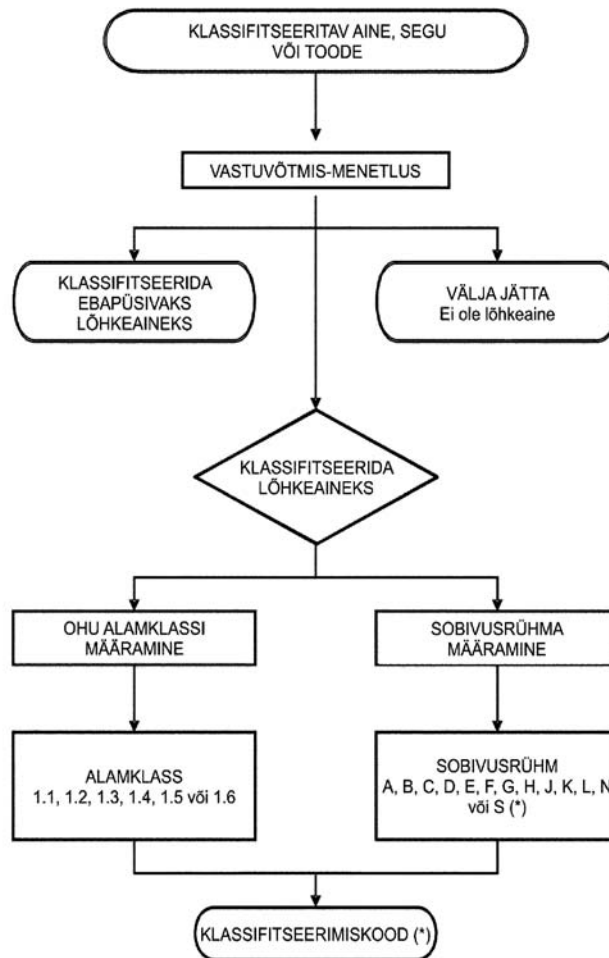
KLASSIFITSEERITAV AINE, SEGU VÕI TOODE

VASTUVÕTMIS-MENETLUS

KLASSIFITSEERIDA EBAPÜSIVAKS LÕHKEAINEKS

VÄLJA JÄTTA
Ei ole lõhkeaine

KLASSIFITSEERIDA LÕHKEAINEKS

OHU ALAMKLASSI MÄÄRAMINE

SOBIVUSRÜHMA MÄÄRAMINE

ALAMKLASS
1.1, 1.2, 1.3, 1.4, 1.5 või 1.6

SOBIVUSRÜHM
A, B, C, D, E, F, G, H, J, K, L, N või S (*)

KLASSIFITSEERIMISKOOD (*)